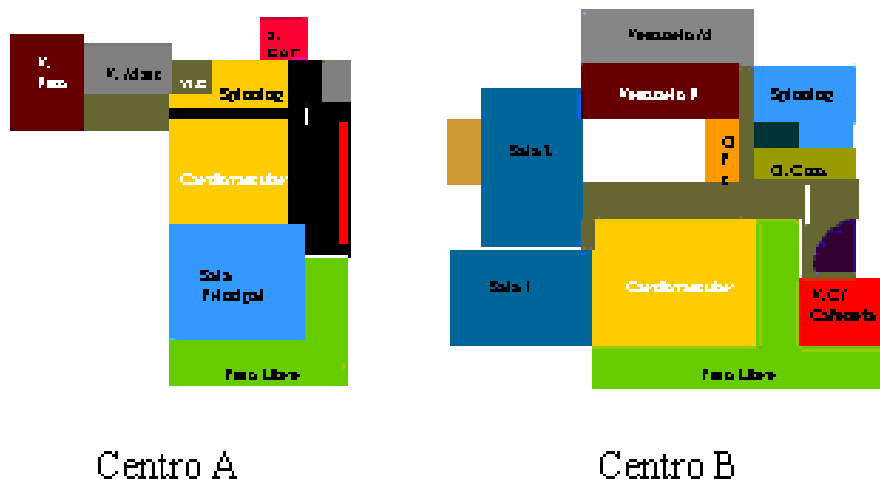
V. Fem.

V. Masc.

W.C

O. Gen

Spinning

Cardiovascular

Sala Principal

Peso Libre

Centro A

Vestuario M

Vestuario F

Spinning

Sala 2

O. F. C

O. Coor.

Sala 1

Cardiovascular

V.C. / Cafetería

Peso Libre

Centro B